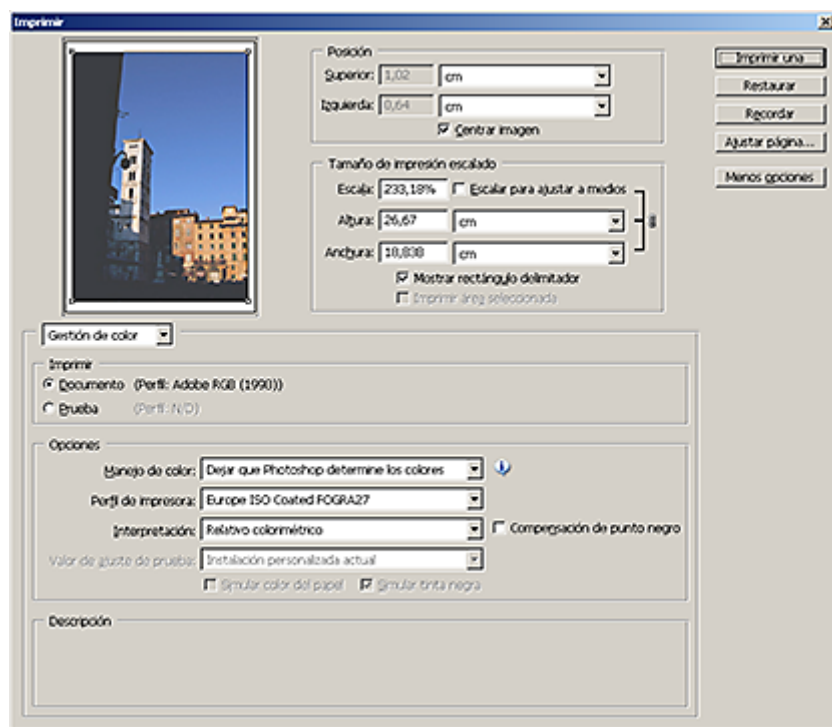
Imprimir

Posición
Superior: 1,02 cm
Izquierda: 0,64 cm
Centrar imagen

Tamaño de impresión escalado
Escala: 233,18% Escalar para ajustar a medios
Altura: 26,67 cm
Anchura: 18,838 cm
Mostrar rectángulo delimitador
Imprimir área seleccionada

Imprimir una
Restaurar
Recordar
Ajustar página...
Menos opciones

Gestión de color

Imprimir
Documento (Perfil: Adobe RGB (1998))
Prueba (Perfil: N/D)

Opciones
Manejo de color: Dejar que Photoshop determine los colores
Perfil de impresora: Europe ISO Coated FOGRA27
Interpretación: Relativo colorimétrico
Compensación de punto negro
Valor de ajuste de prueba: Instalación personalizada actual
Simular color del papel Simular tinta negra

Descripción